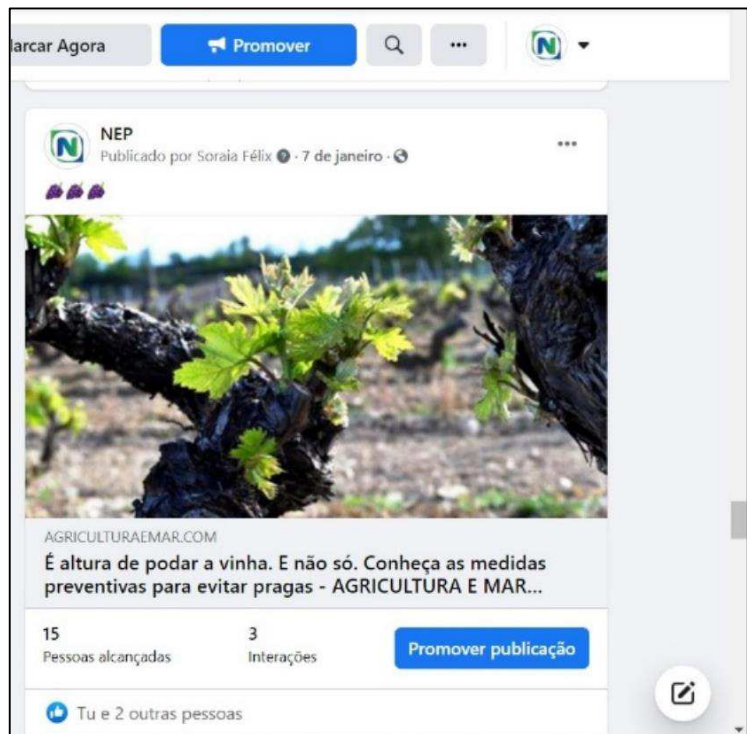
larcar Agora

Promover

NEP
Publicado por Soraia Félix · 7 de janeiro ·

🍇🍇🍇

AGRICULTURAEMAR.COM
É altura de podar a vinha. E não só. Conheça as medidas preventivas para evitar pragas - AGRICULTURA E MAR...

15
Pessoas alcançadas

3
Interações

Promover publicação

Tu e 2 outras pessoas